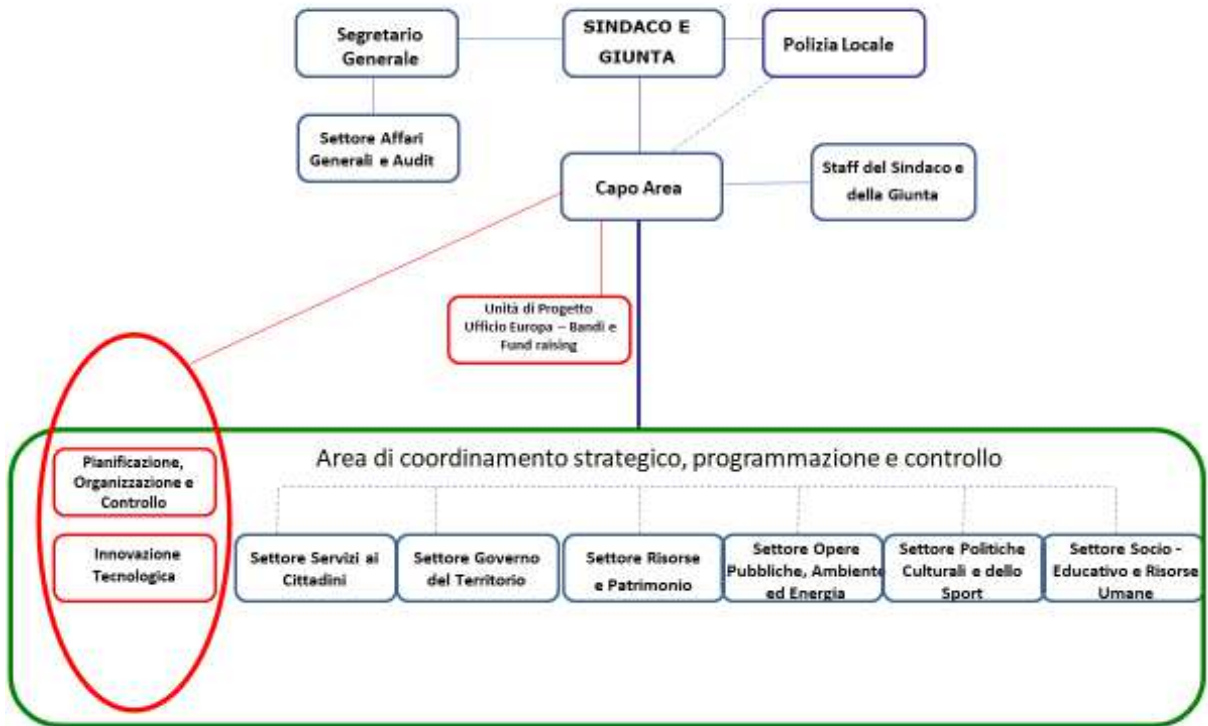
Segretario Generale

SINDACO E GIUNTA

Polizia Locale

Settore Affari Generali e Audit

Capo Area

Staff del Sindaco e della Giunta

Unità di Progetto Ufficio Europa – Bandi e Fund raising

Area di coordinamento strategico, programmazione e controllo

Pianificazione, Organizzazione e Controllo

Innovazione Tecnologica

Settore Servizi ai Cittadini

Settore Governo del Territorio

Settore Risorse e Patrimonio

Settore Opere Pubbliche, Ambiente ed Energia

Settore Politiche Culturali e dello Sport

Settore Socio - Educativo e Risorse Umane